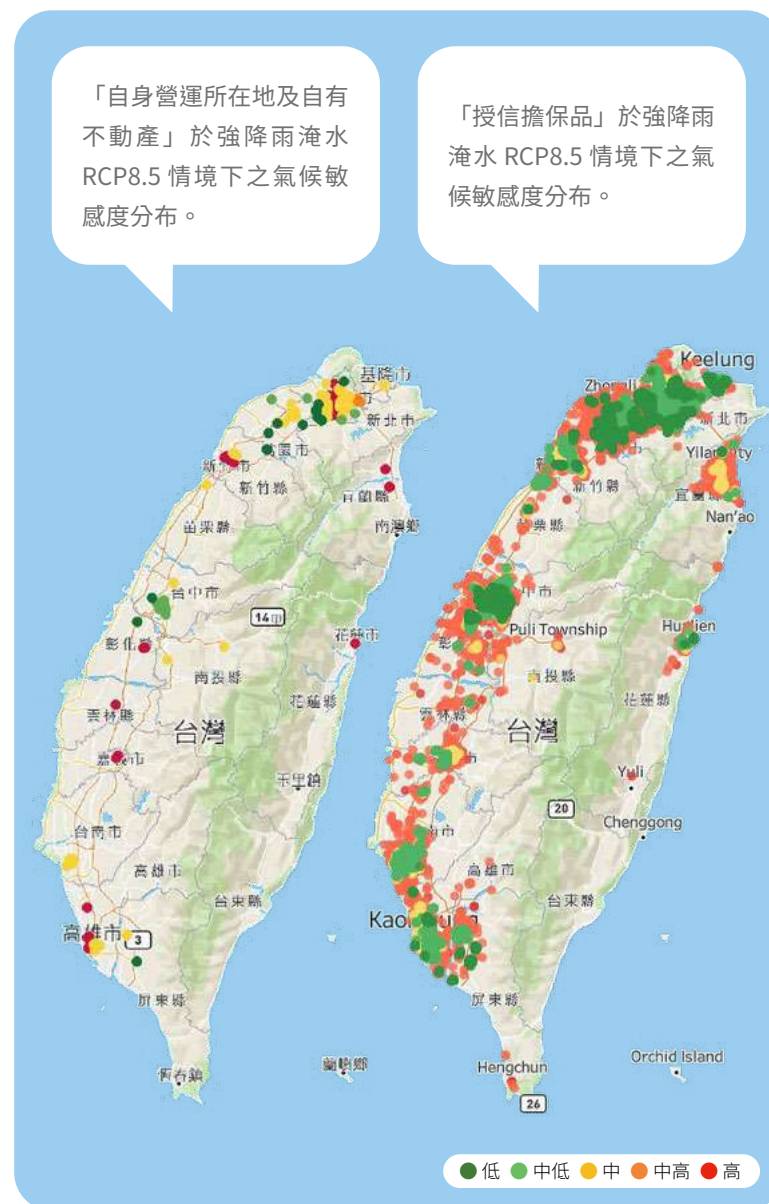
「自身營運所在地及自有不動產」於強降雨淹水 RCP8.5 情境下之氣候敏感度分布。

「授信擔保品」於強降雨淹水 RCP8.5 情境下之氣候敏感度分布。

基隆市
新北市
桃園市
新竹市
新竹縣
宜蘭縣
南澳鄉
苗栗縣
台中市
14
花蓮市
彰化縣
南投縣
花蓮縣
雲林縣
台灣
嘉義市
玉里鎮
台南市
高雄市
台東縣
高雄市
3
屏東縣
蘭嶼鄉
恆春鎮

Keelung
Zhongli
新北市
Yilan City
新竹縣
宜蘭縣
Nan'ao
苗栗縣
台中市
Puli Township
Hualien
南投縣
花蓮縣
雲林縣
台灣
嘉義市
Yuli
20
Chenggong
台南市
高雄市
台東縣
Kaohsiung
屏東縣
Hengchun
Orchid Island
26

低 中低 中 中高 高